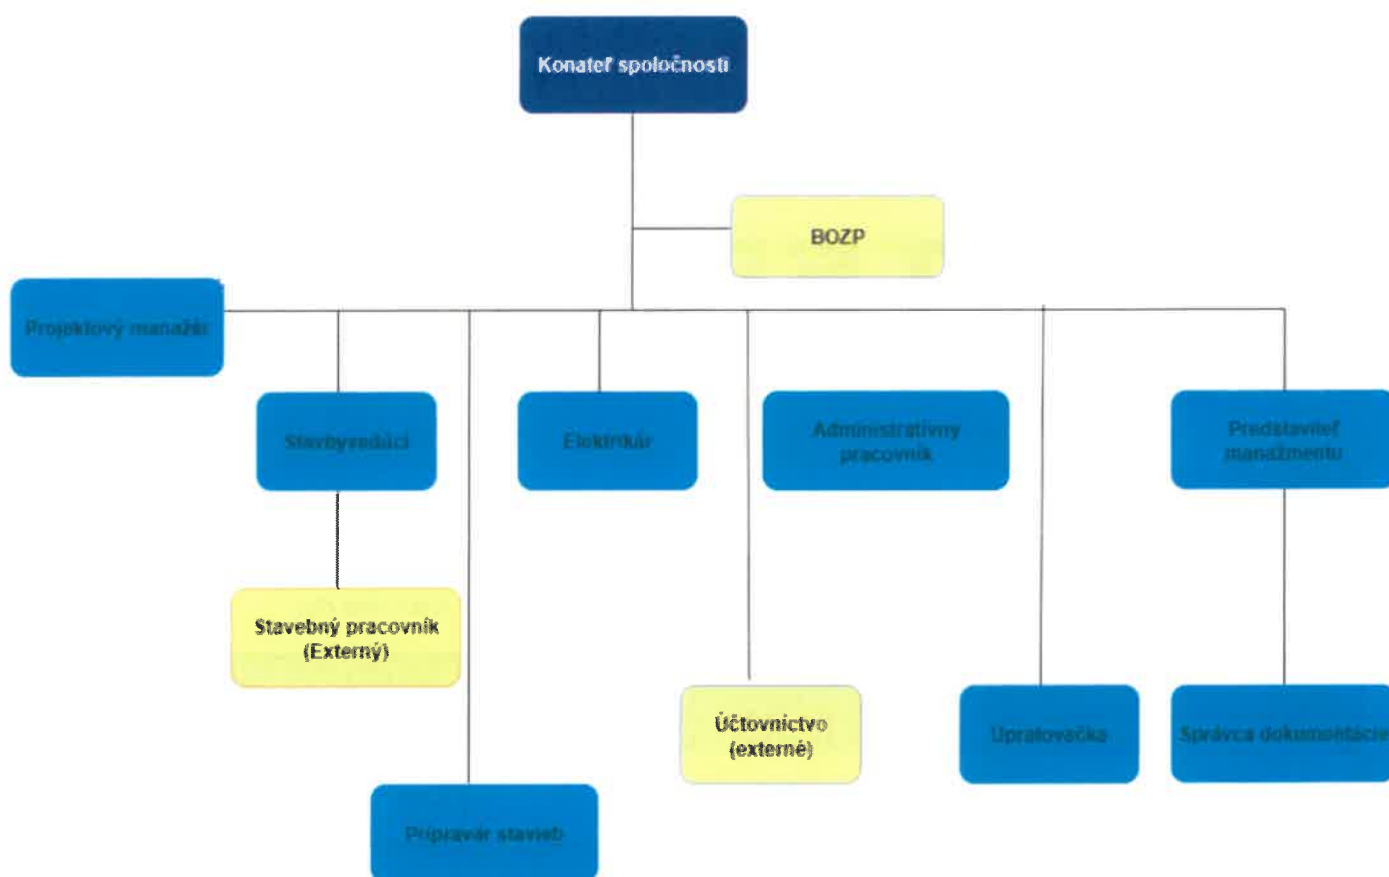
Konateľ spoločnosti

BOZP

Projektový manažér

Stavbyvedúci

Elektrikár

Administratívny pracovník

Predstaviteľ manažmentu

Stavebný pracovník (Externý)

Účtovníctvo (externé)

Upratovačka

Správca dokumentácie

Prípravár stavieb